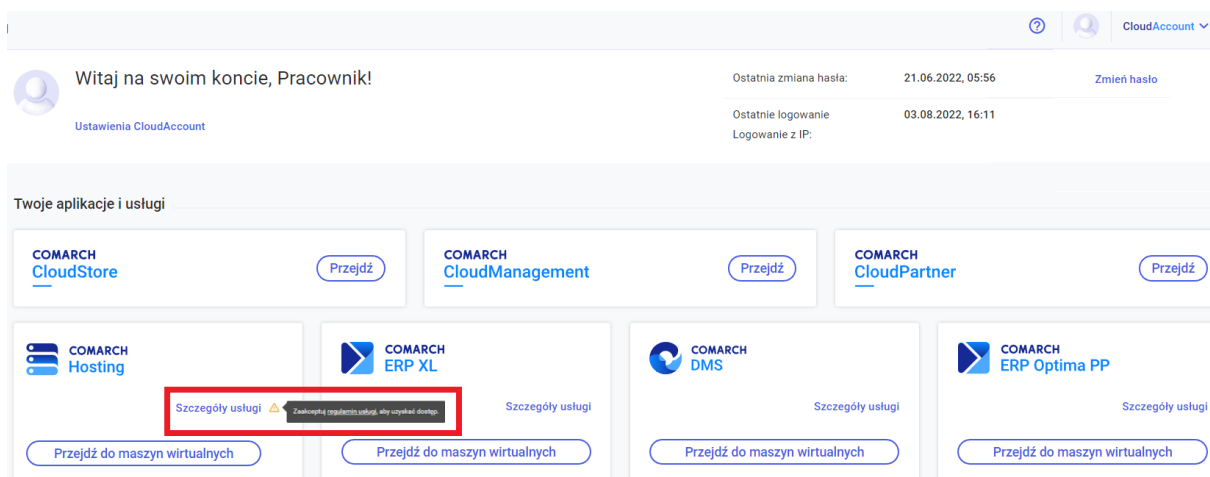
CloudAccount

Witaj na swoim koncie, Pracownik!

Ustawienia CloudAccount

Ostatnia zmiana hasła: 21.06.2022, 05:56 Zmień hasło

Ostatnie logowanie 03.08.2022, 16:11
Logowanie z IP:

Twoje aplikacje i usługi

COMARCH CloudStore Przejdź

COMARCH CloudManagement Przejdź

COMARCH CloudPartner Przejdź

COMARCH Hosting
Szczegóły usługi
Zaakceptuj regulamin usługi, aby uzyskać dostęp.
Przejdź do maszyn wirtualnych

COMARCH ERP XL
Szczegóły usługi
Przejdź do maszyn wirtualnych

COMARCH DMS
Szczegóły usługi
Przejdź do maszyn wirtualnych

COMARCH ERP Optima PP
Szczegóły usługi
Przejdź do maszyn wirtualnych